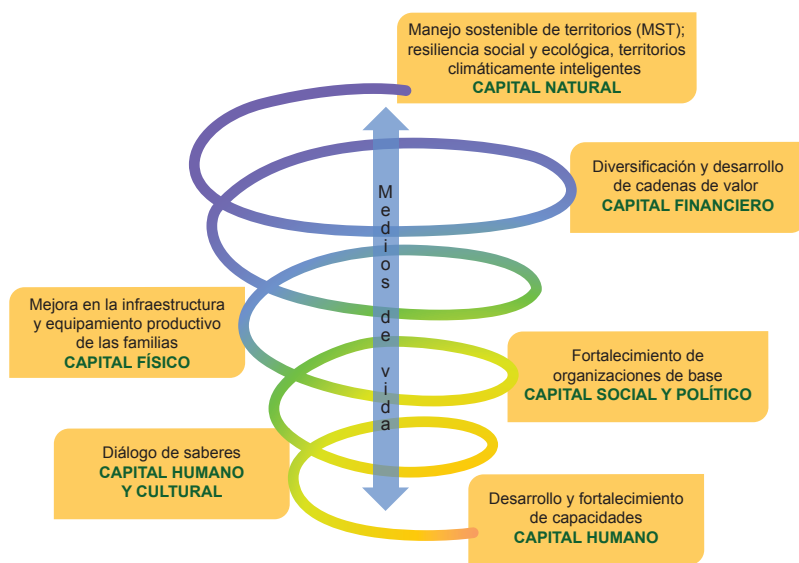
Manejo sostenible de territorios (MST); resiliencia social y ecológica, territorios climáticamente inteligentes
CAPITAL NATURAL

Diversificación y desarrollo de cadenas de valor
CAPITAL FINANCIERO

Medios de vida

Mejora en la infraestructura y equipamiento productivo de las familias
CAPITAL FÍSICO

Fortalecimiento de organizaciones de base
CAPITAL SOCIAL Y POLÍTICO

Diálogo de saberes
CAPITAL HUMANO Y CULTURAL

Desarrollo y fortalecimiento de capacidades
CAPITAL HUMANO